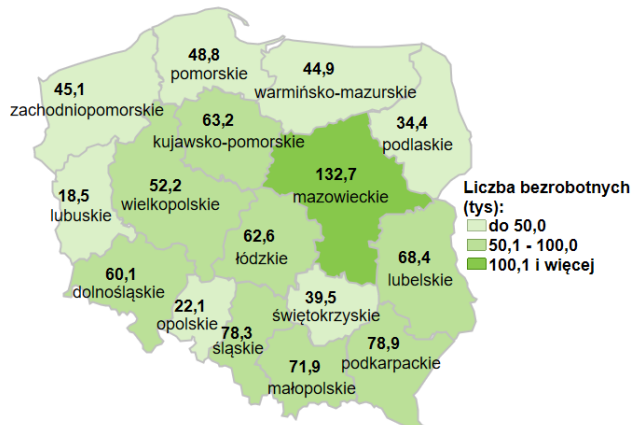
48,8
pomorskie

44,9
warmińsko-mazurskie

45,1
zachodniopomorskie

63,2
kujawsko-pomorskie

34,4
podlaskie

132,7
mazowieckie

18,5
lubuskie

52,2
wielkopolskie

Liczba bezrobotnych (tys):
do 50,0
50,1 - 100,0
100,1 i więcej

62,6
łódzkie

68,4
lubelskie

60,1
dolnośląskie

22,1
opolskie

39,5
świętokrzyskie

78,3
śląskie

78,9
podkarpackie

71,9
małopolskie